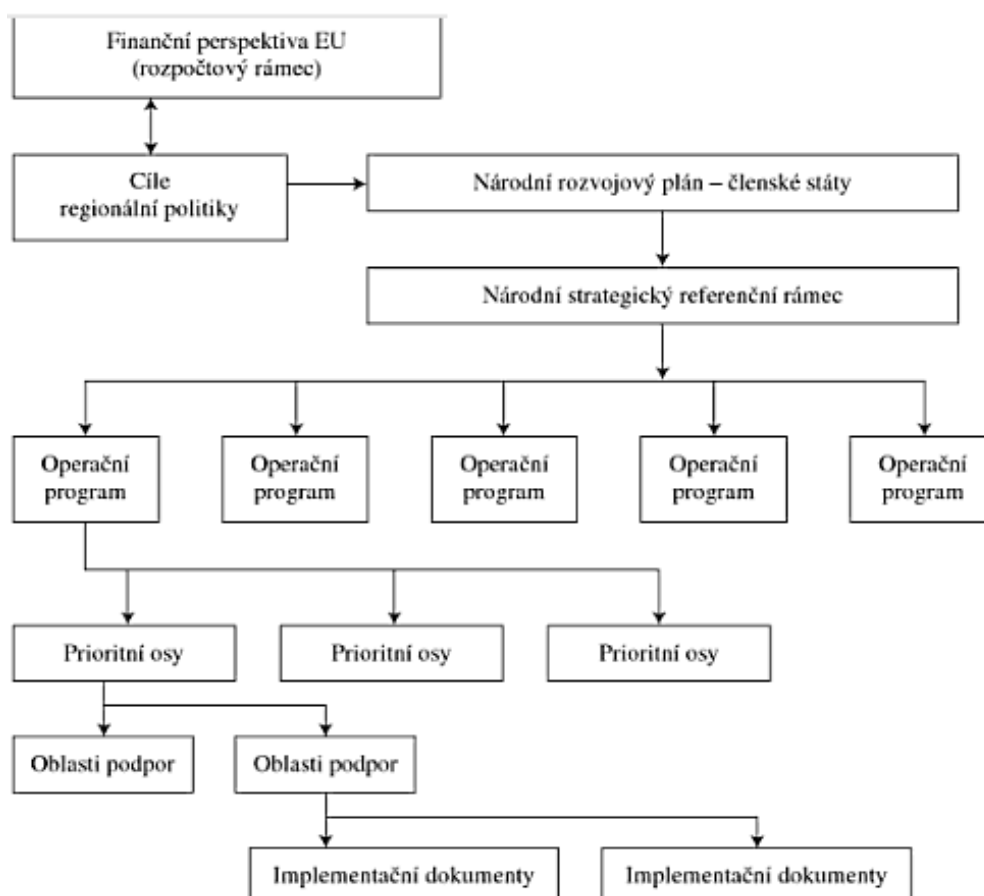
Finanční perspektiva EU (rozpočtový rámec)

Cíle regionální politiky

Národní rozvojový plán – členské státy

Národní strategický referenční rámec

Operační program

Operační program

Operační program

Operační program

Operační program

Prioritní osy

Prioritní osy

Prioritní osy

Oblasti podpor

Oblasti podpor

Implementační dokumenty

Implementační dokumenty